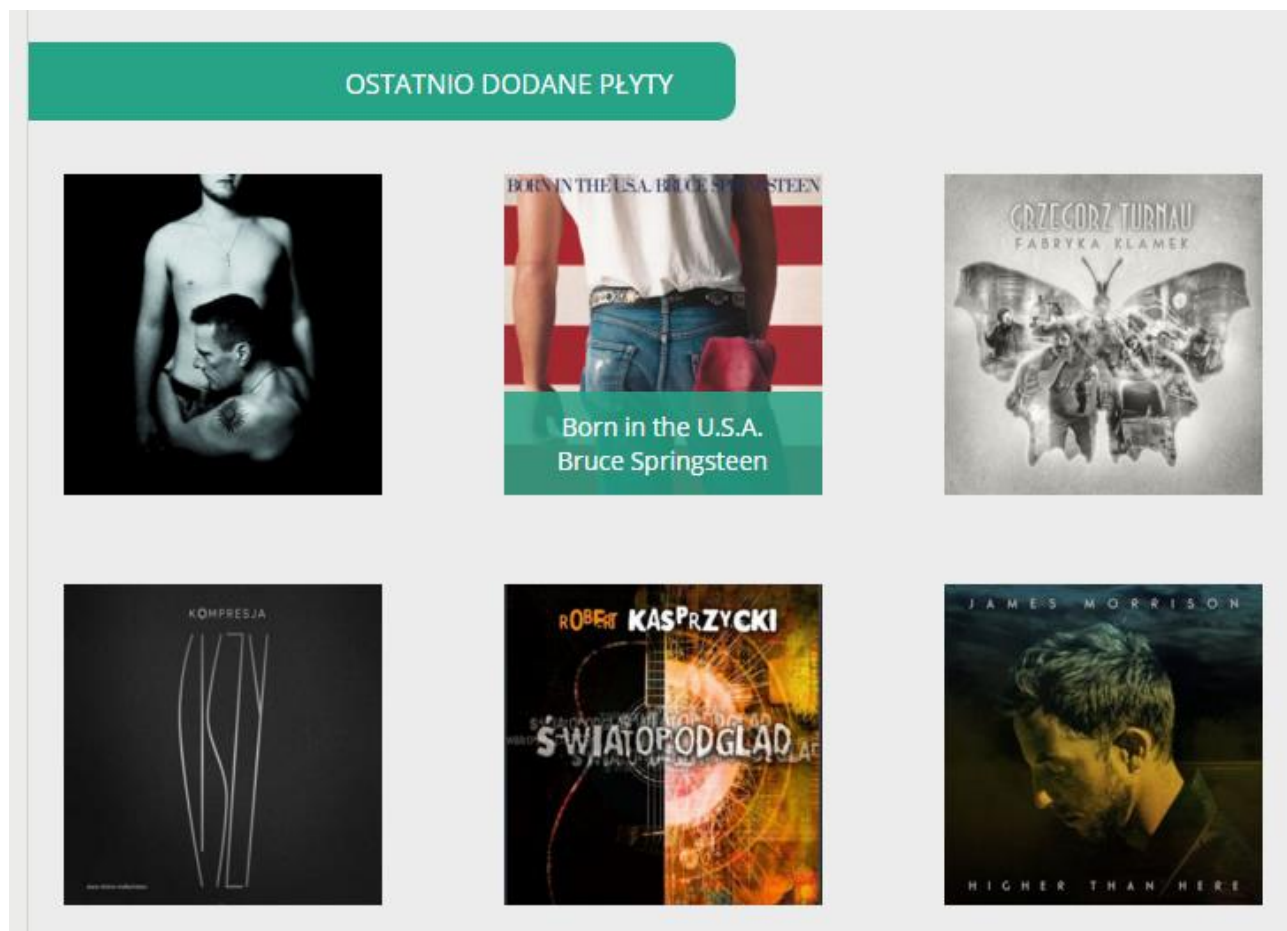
OSTATNIO DODANE PŁYTY

BORN IN THE U.S.A. BRUCE SPRINGSTEEN

Born in the U.S.A.
Bruce Springsteen

GRZEGORZ TURNAU
FABRYKA KLAMEK

KOMPRESJA
CISZY

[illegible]

ROBERT KASPRZYCKI
ŚWIATOPODGLĄD

JAMES MORRISON

HIGHER THAN HERE